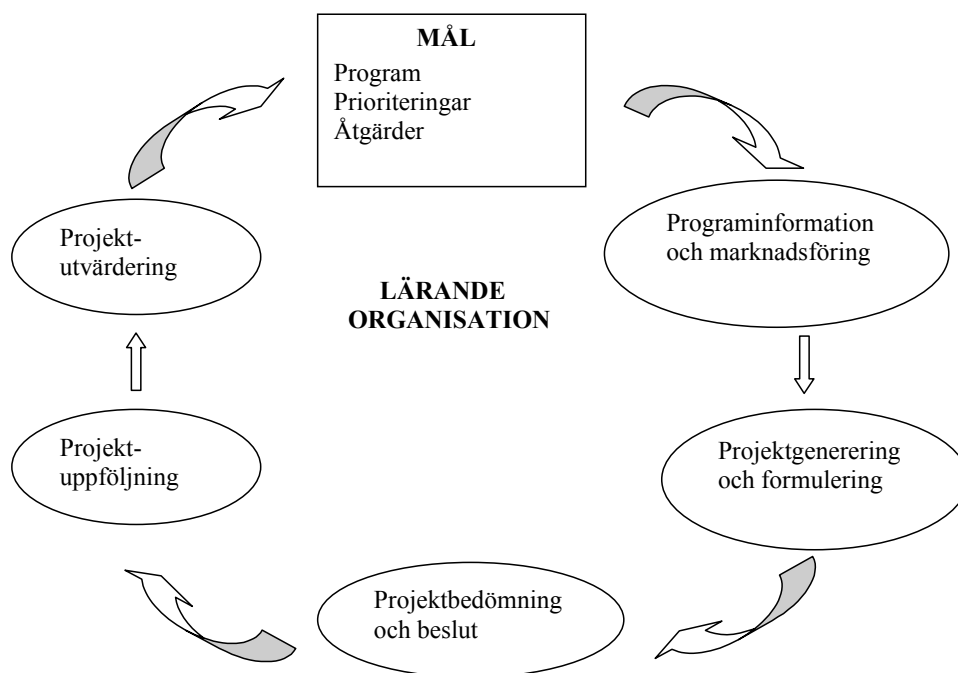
MÅL
Program
Prioriteringar
Åtgärder

Programinformation och marknadsföring

Projektgenerering och formulering

Projektbedömning och beslut

Projektuppföljning

Projektutvärdering

LÄRANDE ORGANISATION